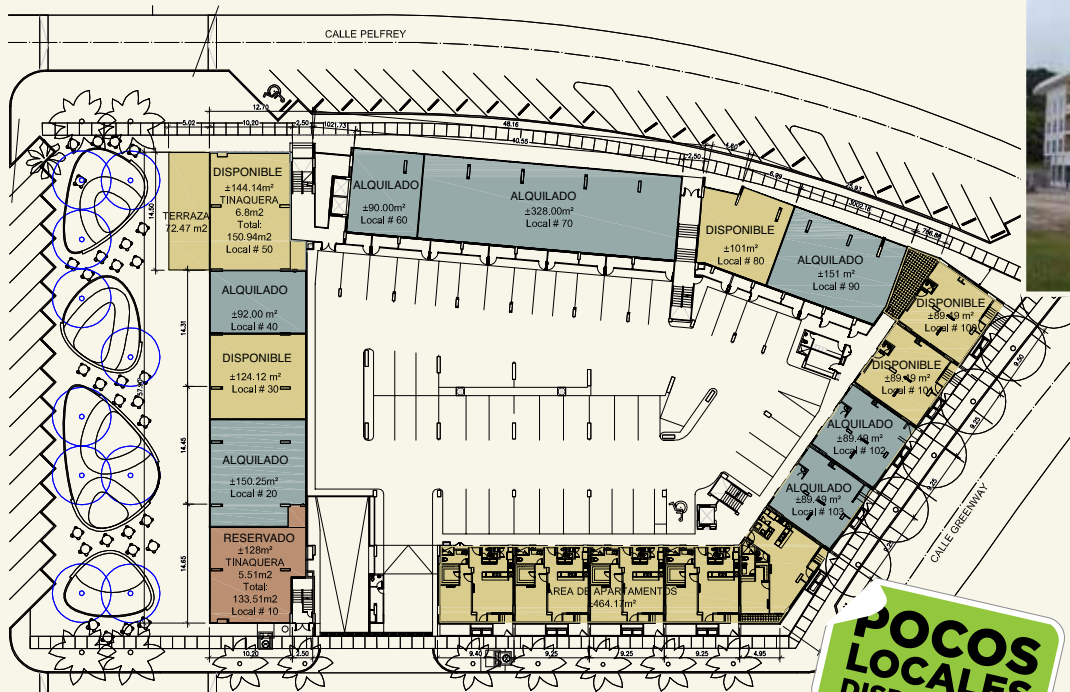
CALLE PELFREY

12.70
5.02
10.20
2.50
1021.73
48.16
40.55
2.50
4.60
6.99
5.91
5202.16
155.68

TERRAZA
72.47 m2

DISPONIBLE
±144.14m²
TINAQUERA
6.8m2
Total:
150.94m2
Local # 50

ALQUILADO
±90.00m²
Local # 60

ALQUILADO
±328.00m²
Local # 70

DISPONIBLE
±101m²
Local # 80

ALQUILADO
±151 m²
Local # 90

DISPONIBLE
±89.49 m²
Local # 106

DISPONIBLE
±89.49 m²
Local # 104

ALQUILADO
±89.49 m²
Local # 102

ALQUILADO
±89.49 m²
Local # 102

ALQUILADO
±92.00 m²
Local # 40

DISPONIBLE
±124.12 m²
Local # 30

ALQUILADO
±150.25m²
Local # 20

RESERVADO
±128m²
TINAQUERA
5.51m2
Total:
133.51m2
Local # 10

AREA DE APARTAMENTOS
±464.17m²

14.50
14.31
14.45
14.65
10.20
2.50
9.40
9.25
9.25
9.25
4.95
9.50
9.25
9.25

CALLE GREENWAY

POCOS
LOCALES
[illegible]